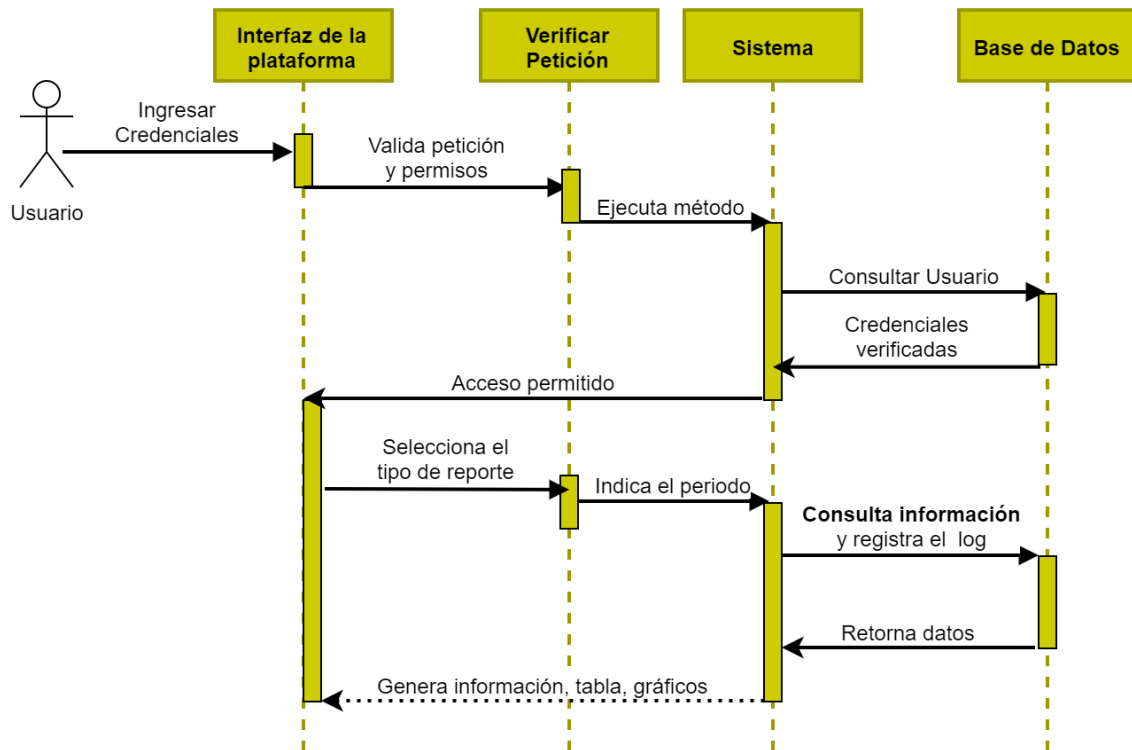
Interfaz de la plataforma

Verificar Petición

Sistema

Base de Datos

Usuario

Ingresar Credenciales

Valida petición y permisos

Ejecuta método

Consultar Usuario

Credenciales verificadas

Acceso permitido

Selecciona el tipo de reporte

Indica el periodo

**Consulta información** y registra el log

Retorna datos

Genera información, tabla, gráficos